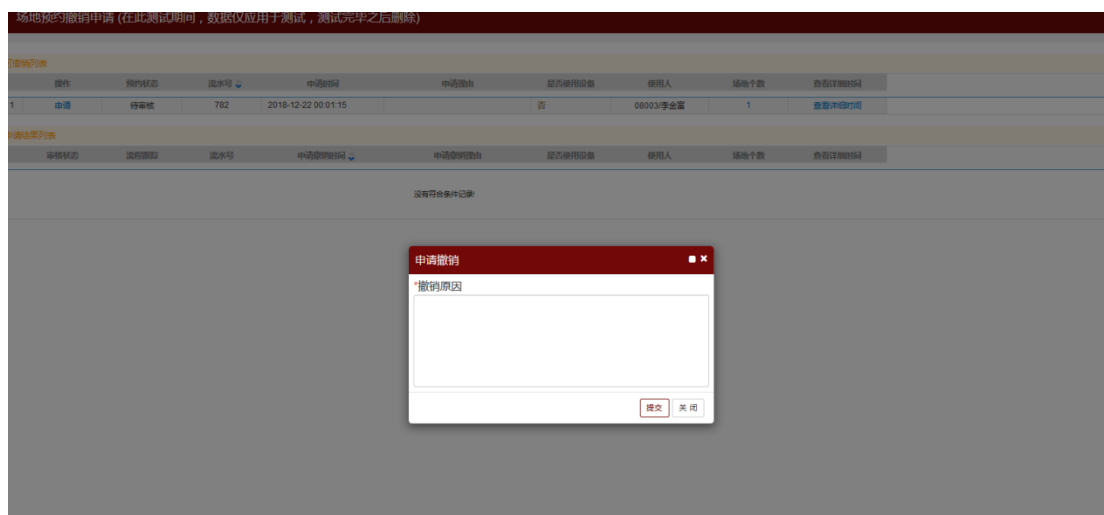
场地预约撤销申请 (在此测试期间，数据仅应用于测试，测试完毕之后删除)

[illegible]列表

| | 操作 | 预约状态 | 流水号 | 申请时间 | 申请理由 | 是否使用设备 | 使用人 | 场地个数 | 查看详细时间 |
|---|---|---|---|---|---|---|---|---|---|
| 1 | 申请 | 待审核 | 782 | 2018-12-22 00:01:15 | | 否 | 08003/李金富 | 1 | 查看详细时间 |

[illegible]结果列表

| 审核状态 | 流程跟踪 | 流水号 | 申请撤销时间 | 申请撤销理由 | 是否使用设备 | 使用人 | 场地个数 | 查看详细时间 |
|---|---|---|---|---|---|---|---|---|

没有符合条件记录!

申请撤销

*撤销原因

提交 关 闭